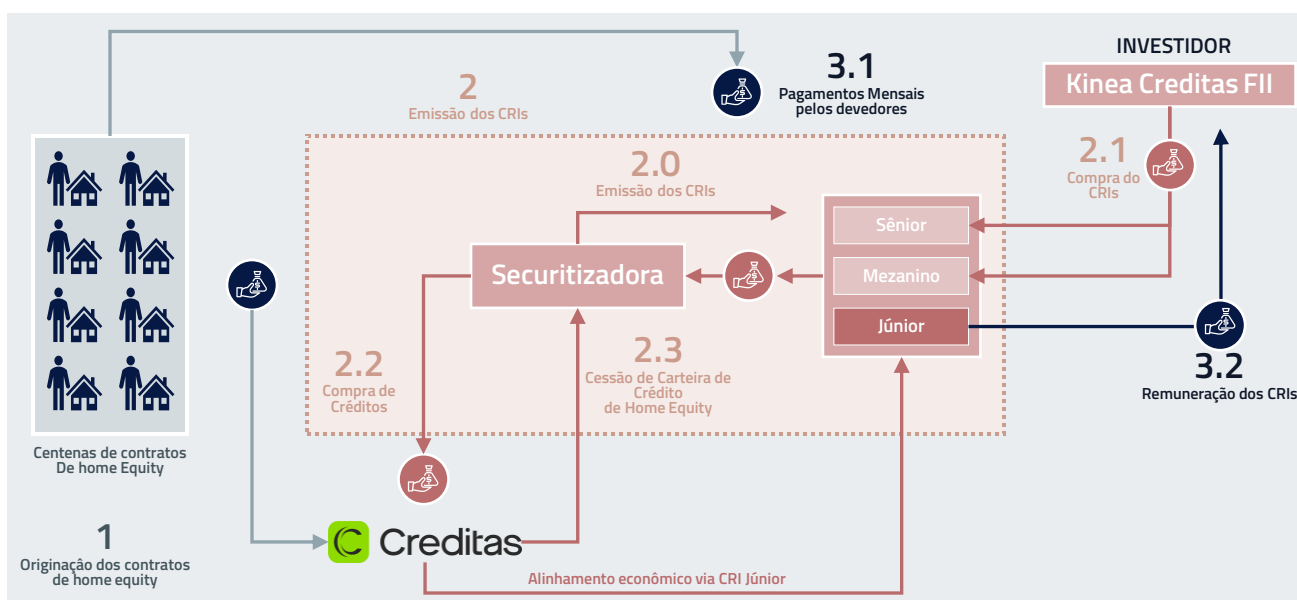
3.1
Pagamentos Mensais pelos devedores

INVESTIDOR
Kinea Creditas FII

2
Emissão dos CRIs

2.1
Compra do CRIs

2.0
Emissão dos CRIs

Sênior
Mezanino
Júnior

Securitizadora

2.2
Compra de Créditos

2.3
Cessão de Carteira de Crédito de Home Equity

3.2
Remuneração dos CRIs

Centenas de contratos De home Equity

1
Originação dos contratos de home equity

Creditas

Alinhamento econômico via CRI Júnior